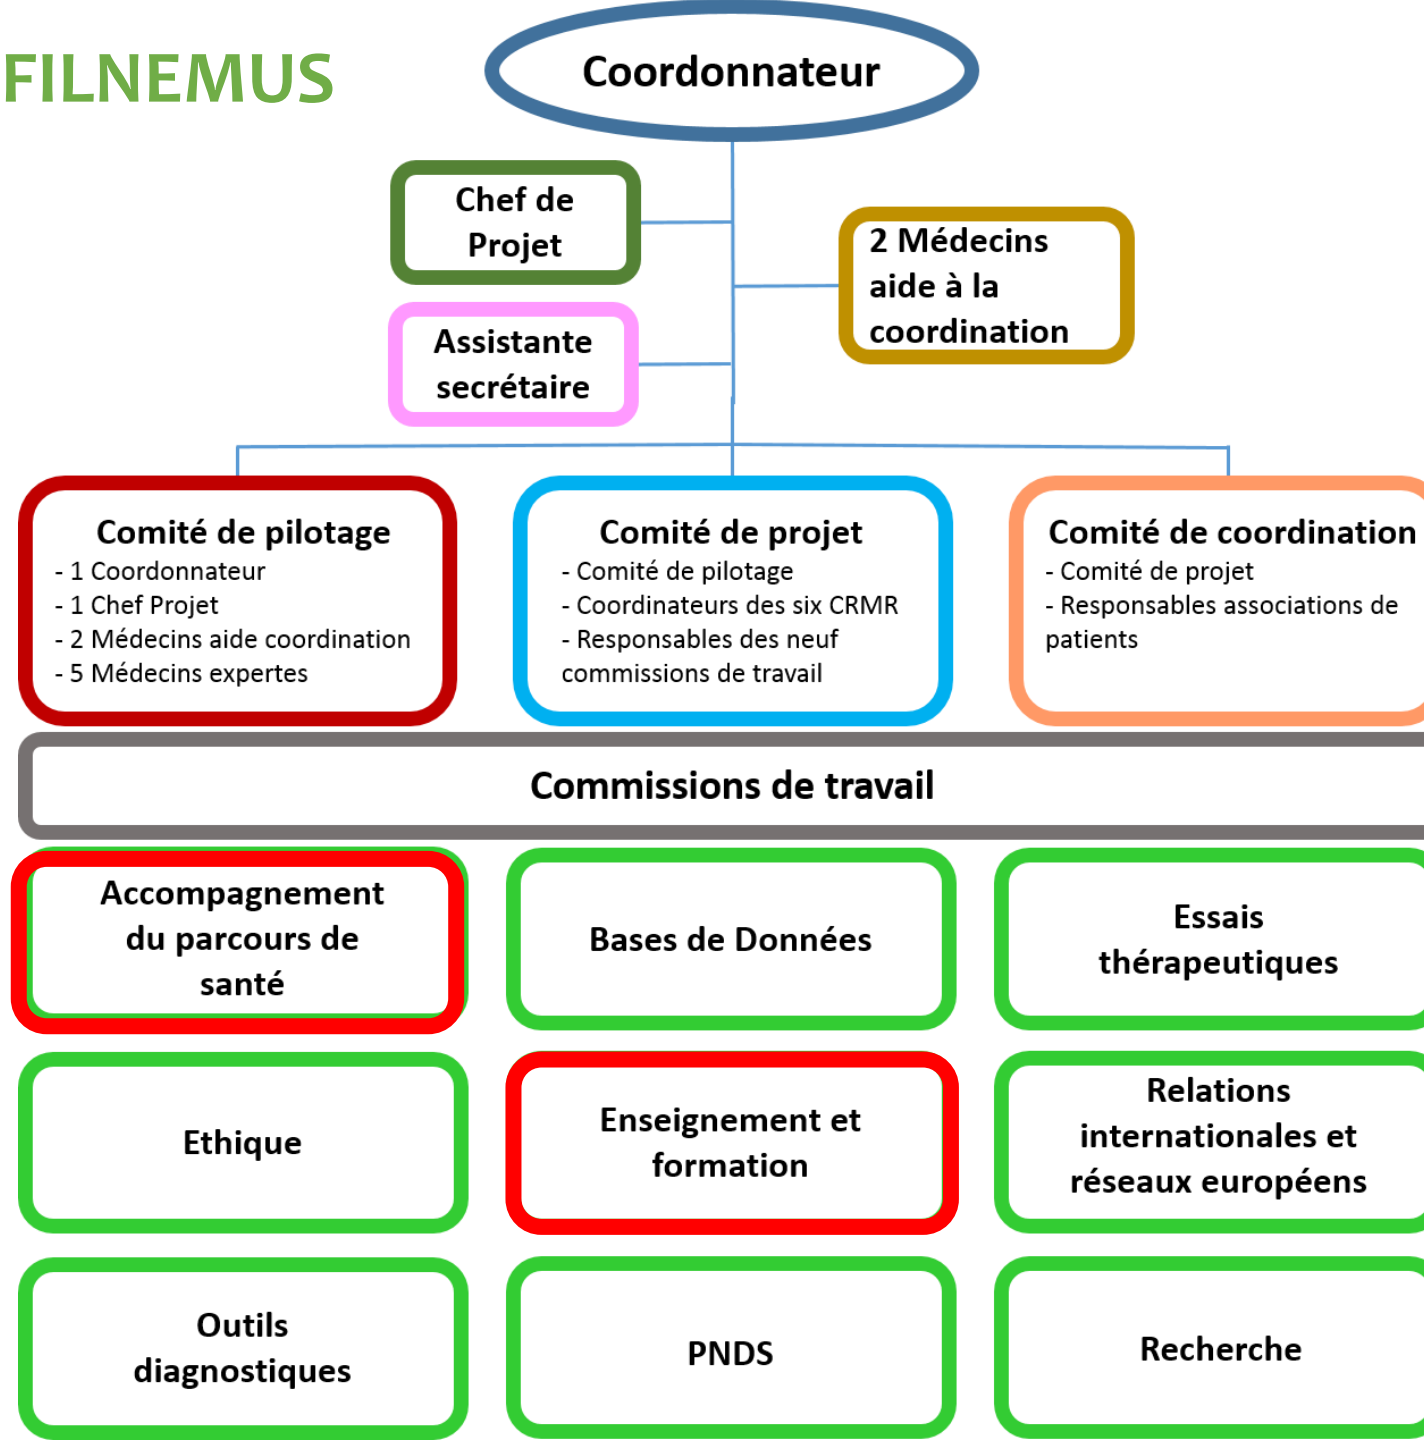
FILNEMUS

Coordonnateur

Chef de Projet

Assistante secrétaire

2 Médecins aide à la coordination

Comité de pilotage
- 1 Coordonnateur
- 1 Chef Projet
- 2 Médecins aide coordination
- 5 Médecins expertes

Comité de projet
- Comité de pilotage
- Coordinateurs des six CRMR
- Responsables des neuf commissions de travail

Comité de coordination
- Comité de projet
- Responsables associations de patients

Commissions de travail

Accompagnement du parcours de santé

Bases de Données

Essais thérapeutiques

Ethique

Enseignement et formation

Relations internationales et réseaux européens

Outils diagnostiques

PNDS

Recherche